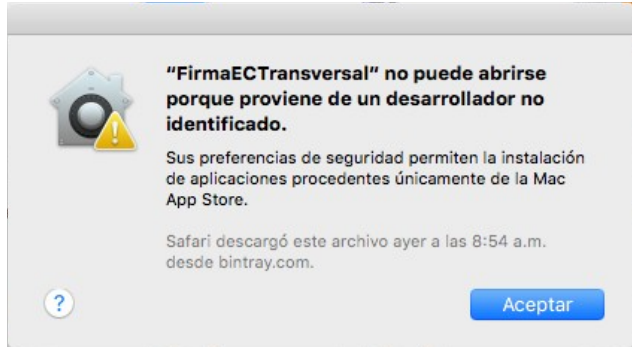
"FirmaECTransversal" no puede abrirse porque proviene de un desarrollador no identificado.

Sus preferencias de seguridad permiten la instalación de aplicaciones procedentes únicamente de la Mac App Store.

Safari descargó este archivo ayer a las 8:54 a.m. desde bintray.com.

?

Aceptar